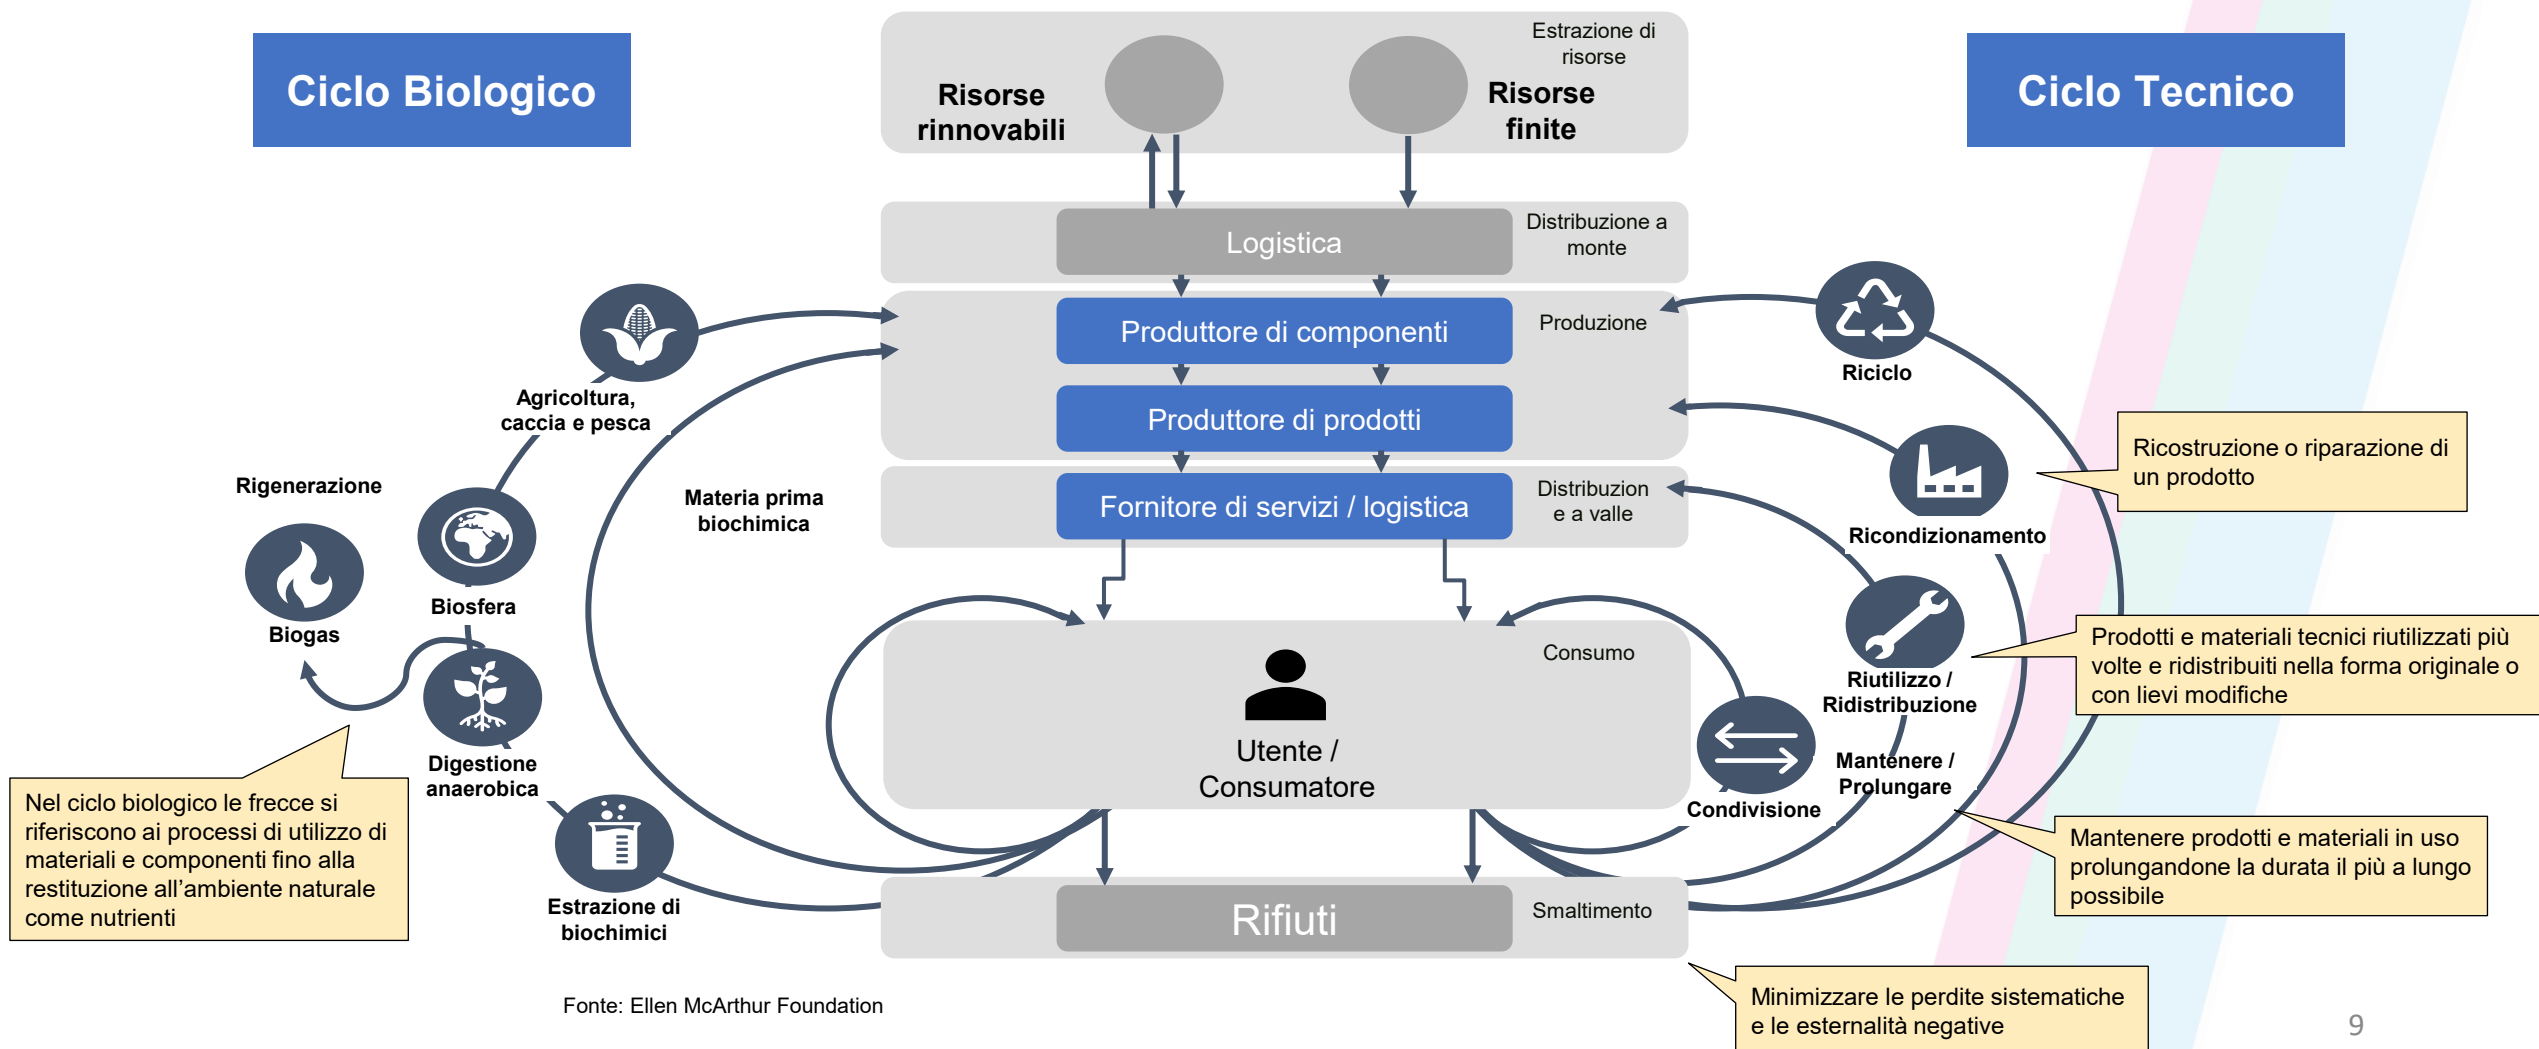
Ciclo Biologico

Risorse rinnovabili

Estrazione di risorse

Risorse finite

Ciclo Tecnico

Logistica

Distribuzione a monte

Produttore di componenti

Produzione

Produttore di prodotti

Fornitore di servizi / logistica

Distribuzion e a valle

Agricoltura, caccia e pesca

Materia prima biochimica

Rigenerazione

Biosfera

Biogas

Digestione anaerobica

Estrazione di biochimici

Riciclo

Ricostruzione o riparazione di un prodotto

Ricondizionamento

Riutilizzo / Ridistribuzione

Prodotti e materiali tecnici riutilizzati più volte e ridistribuiti nella forma originale o con lievi modifiche

Consumo

Utente / Consumatore

Condivisione

Mantenere / Prolungare

Mantenere prodotti e materiali in uso prolungandone la durata il più a lungo possibile

Nel ciclo biologico le frecce si riferiscono ai processi di utilizzo di materiali e componenti fino alla restituzione all'ambiente naturale come nutrienti

Rifiuti

Smaltimento

Minimizzare le perdite sistematiche e le esternalità negative

Fonte: Ellen McArthur Foundation

9